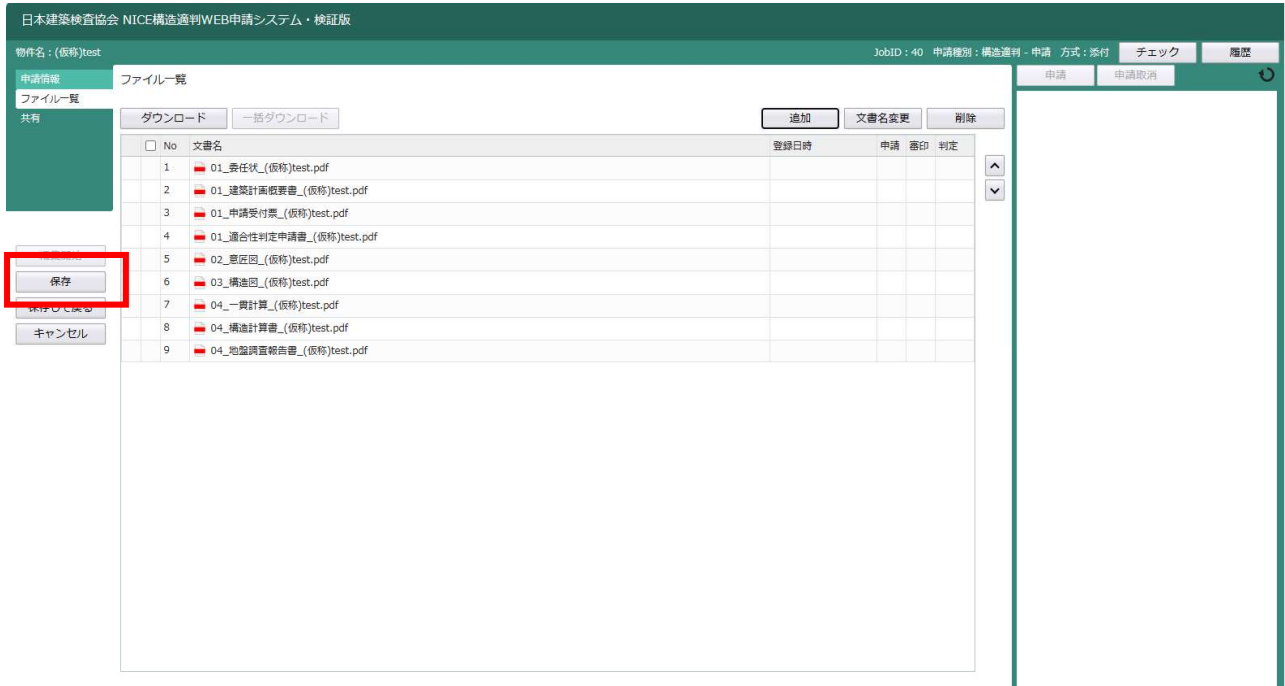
日本建築検査協会 NICE構造適判WEB申請システム・検証版

物件名：(仮称)test

JobID：40 申請種別：構造適判 - 申請 方式：添付

チェック

履歴

申請情報
ファイル一覧
共有

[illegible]
保存
保存して戻る
キャンセル

ファイル一覧

ダウンロード
一括ダウンロード

追加
文書名変更
削除

| | No | 文書名 | 登録日時 | 申請 | 審印 | 判定 |
|---|---|---|---|---|---|---|
| | 1 | 01_委任状_(仮称)test.pdf | | | | |
| | 2 | 01_建築計画概要書_(仮称)test.pdf | | | | |
| | 3 | 01_申請受付票_(仮称)test.pdf | | | | |
| | 4 | 01_適合性判定申請書_(仮称)test.pdf | | | | |
| | 5 | 02_意匠図_(仮称)test.pdf | | | | |
| | 6 | 03_構造図_(仮称)test.pdf | | | | |
| | 7 | 04_一貫計算_(仮称)test.pdf | | | | |
| | 8 | 04_構造計算書_(仮称)test.pdf | | | | |
| | 9 | 04_地盤調査報告書_(仮称)test.pdf | | | | |

申請
申請取消